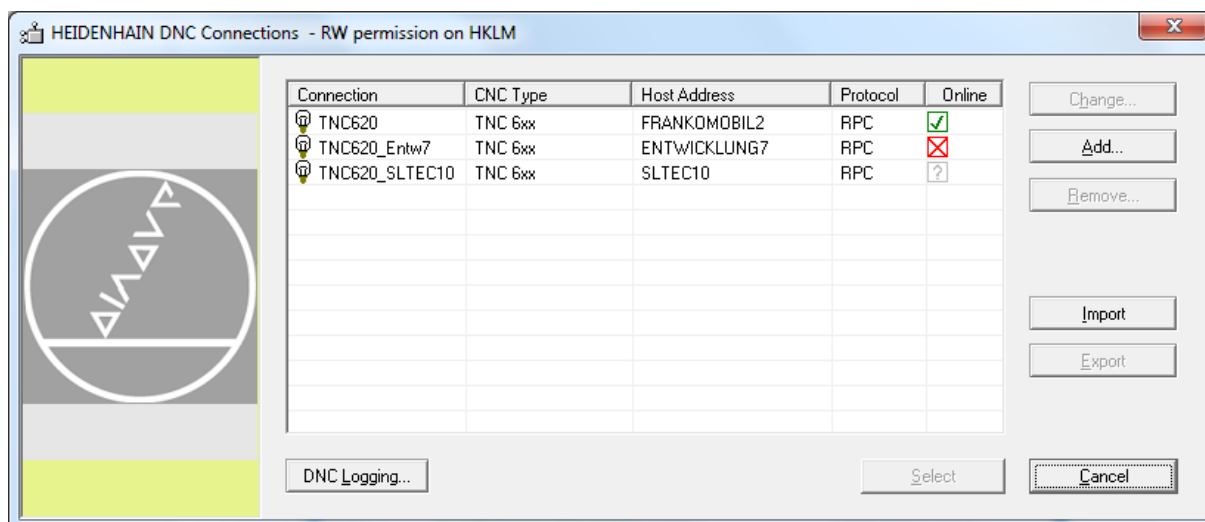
HEIDENHAIN DNC Connections - RW permission on HKLM

| Connection | CNC Type | Host Address | Protocol | Online |
|---|---|---|---|---|
| TNC620 | TNC 6xx | FRANKOMOBIL2 | RPC | ✓ |
| TNC620_Entw7 | TNC 6xx | ENTWICKLUNG7 | RPC | ☒ |
| TNC620_SLTEC10 | TNC 6xx | SLTEC10 | RPC | ? |

Change...
Add...
Remove...
Import
Export
DNC Logging...
Select
Cancel